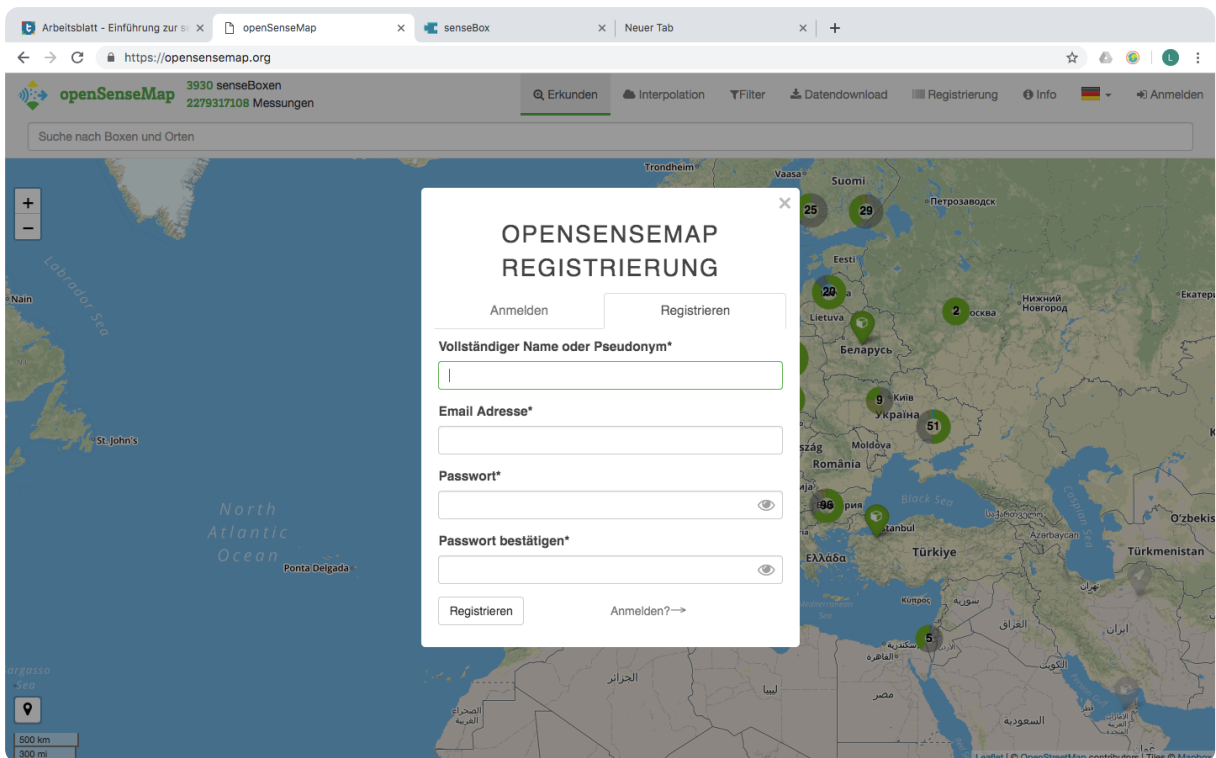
Arbeitsblatt - Einführung zur s ×
openSenseMap ×
senseBox ×
Neuer Tab ×
+

https://opensensemap.org

openSenseMap
3930 senseBoxen
2279317108 Messungen

Erkunden
Interpolation
Filter
Datendownload
Registrierung
Info
Anmelden

Suche nach Boxen und Orten

+
−

Trondheim
Vaasa
Suomi
Петрозаводск
25
29
Eesti
Nain
Labrador Sea
20
Lietuva
2
осква
Нижний Новгород
Екатер
Беларусь
9
Київ
Україна
51
St. John's
ság
Moldova
România
North Atlantic Ocean
Black Sea
96
рия
O'zbekis
stanbul
Caspian Sea
Azərbaycan
Ponta Delgada
Ελλάδα
Türkiye
Türkmenistan
Κύπρος
سوريا
العراق
ایران
5
الجزائر
ليبيا
مصر
الكويت
السعودية
Sargasso Sea
500 km
300 mi
Leaflet | © OpenStreetMap contributors | Tiles © Mapbox

×
OPENSENSEMAP REGISTRIERUNG

Anmelden
Registrieren

Vollständiger Name oder Pseudonym*

Email Adresse*

Passwort*

Passwort bestätigen*

Registrieren
Anmelden?⟶